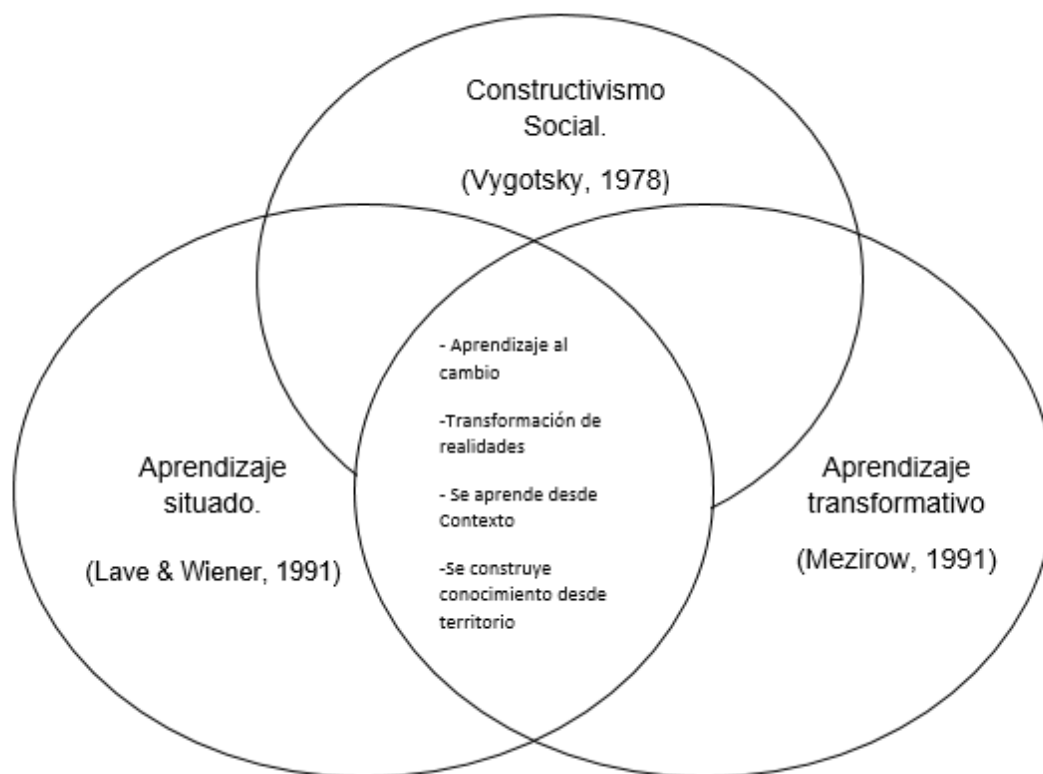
Constructivismo Social.

(Vygotsky, 1978)

Aprendizaje situado.

(Lave & Wiener, 1991)

- Aprendizaje al cambio

-Transformación de realidades

- Se aprende desde Contexto

-Se construye conocimiento desde territorio

Aprendizaje transformativo

(Mezirow, 1991)